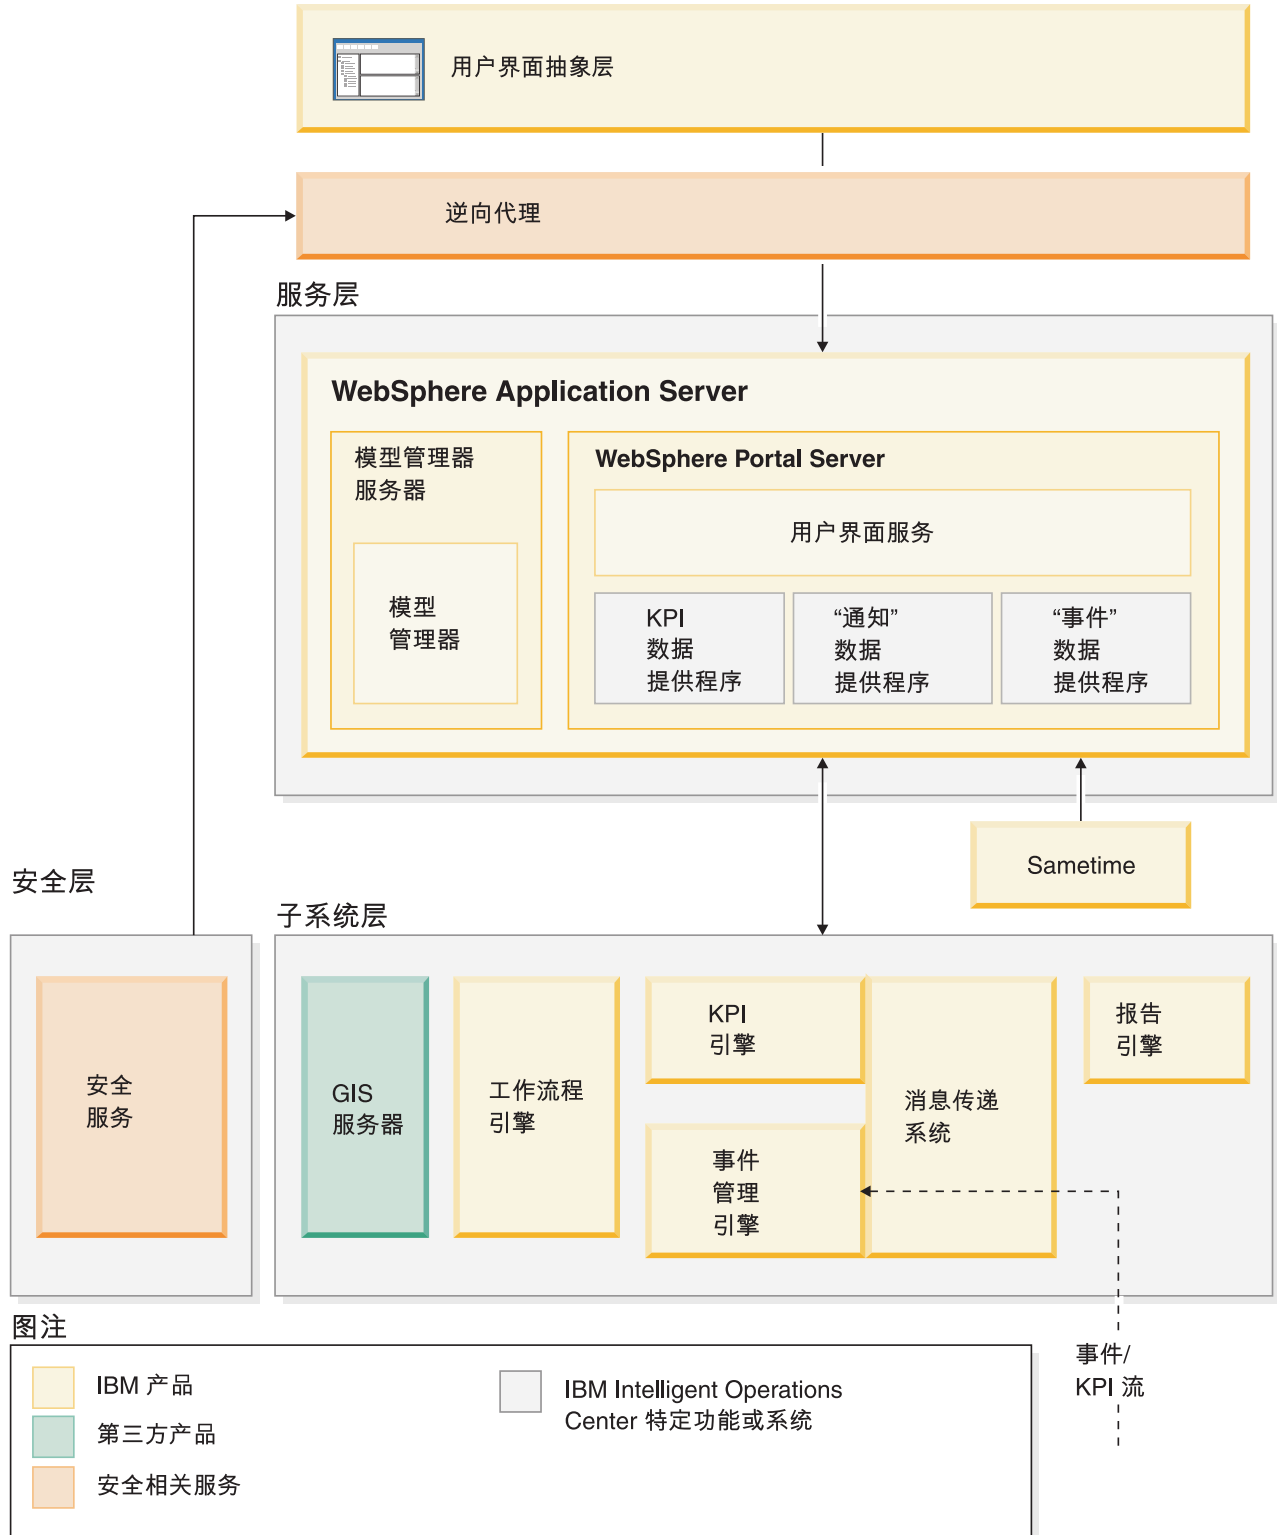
用户界面抽象层

逆向代理

服务层

WebSphere Application Server

模型管理器服务器

模型管理器

WebSphere Portal Server

用户界面服务

KPI 数据 提供程序

“通知” 数据 提供程序

“事件” 数据 提供程序

Sametime

安全层

子系统层

安全服务

GIS 服务器

工作流程引擎

KPI 引擎

消息传递系统

报告引擎

事件管理引擎

事件/ KPI 流

图注

IBM 产品

第三方产品

安全相关服务

IBM Intelligent Operations Center 特定功能或系统